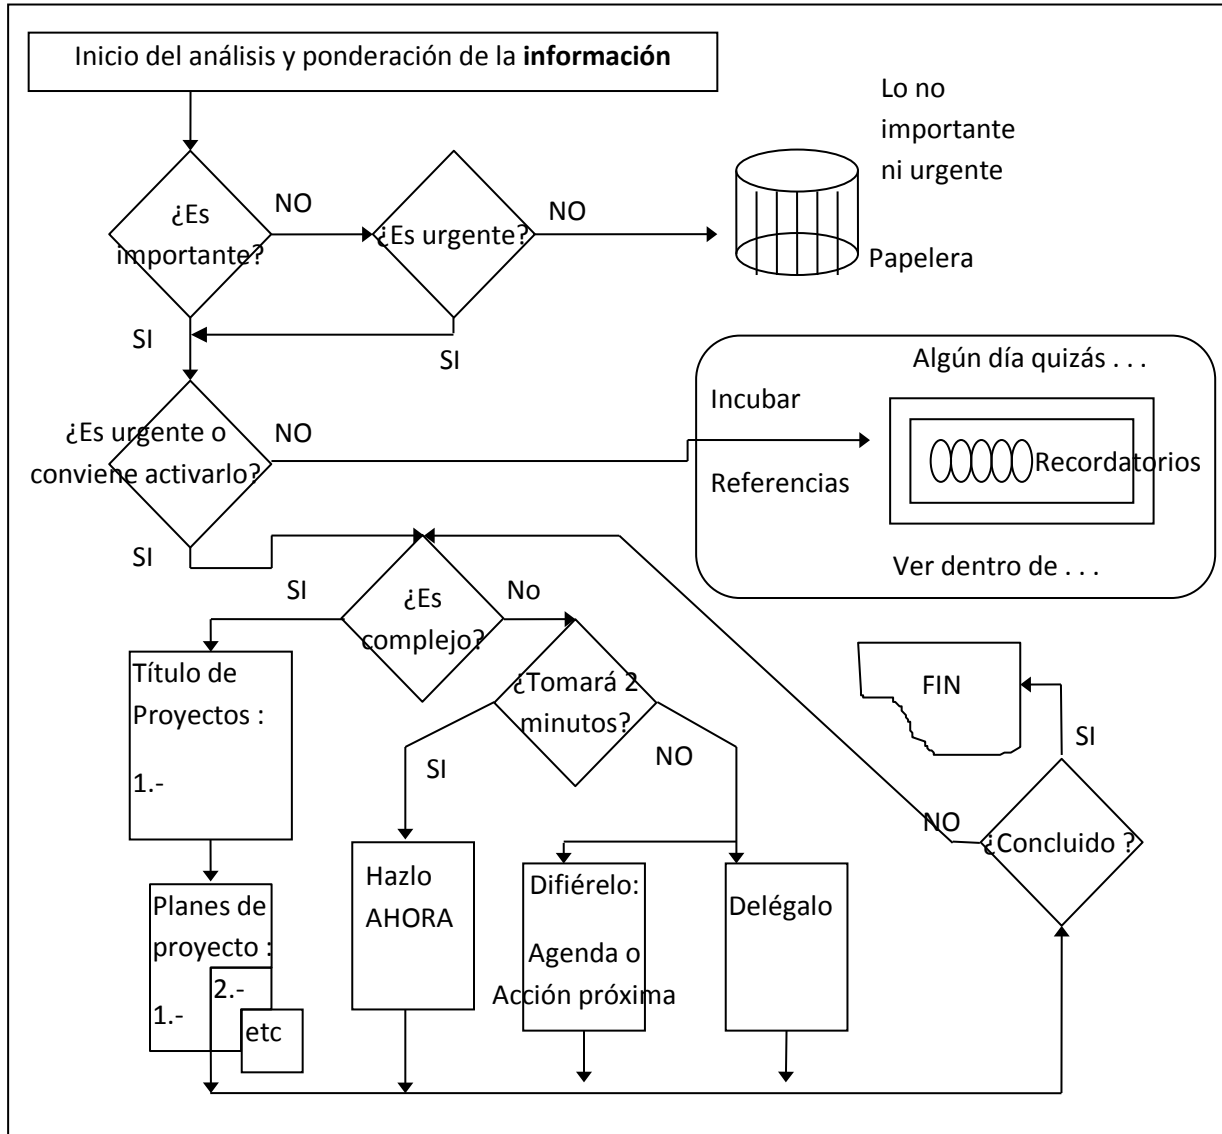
Inicio del análisis y ponderación de la **información**

Lo no importante ni urgente

¿Es importante?

NO

¿Es urgente?

NO

Papelera

SI

SI

Algún día quizás . . .

Incubar

¿Es urgente o conviene activarlo?

NO

Recordatorios

Referencias

SI

Ver dentro de . . .

SI

¿Es complejo?

No

Título de Proyectos :

1.-

¿Tomará 2 minutos?

FIN

SI

SI

NO

NO

¿Concluido ?

Hazlo AHORA

Difiérelo:

Agenda o Acción próxima

Delégalo

Planes de proyecto :

2.-

1.-

etc